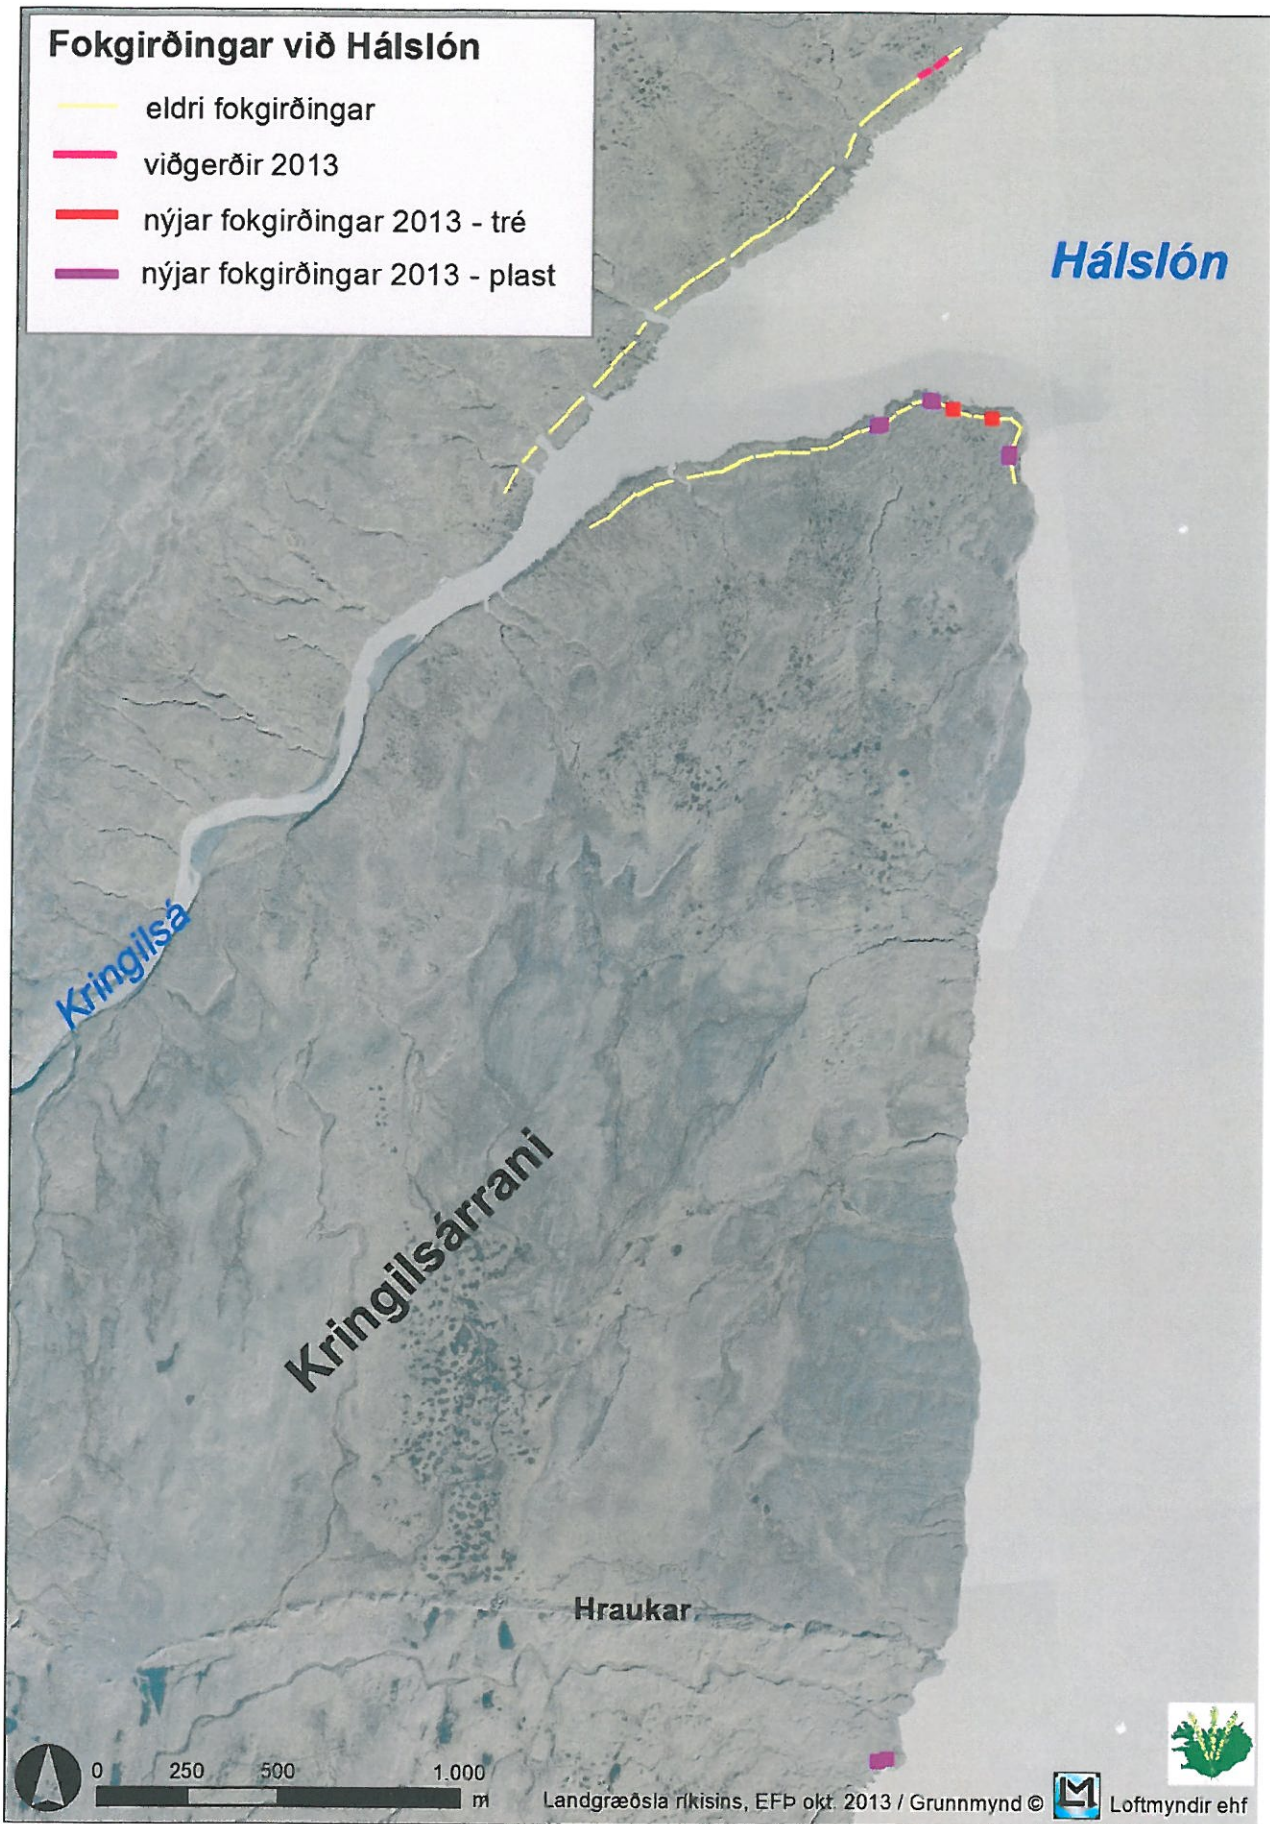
Fokgirðingar við Hálslón

eldri fokgirðingar

viðgerðir 2013

nýjar fokgirðingar 2013 - tré

nýjar fokgirðingar 2013 - plast

Hálslón

Kringilsá

Kringilsárrani

Hraukar

0 250 500 1.000 m

Landgræðsla ríkisins, EFÞ okt. 2013 / Grunnmynd © Loftmyndir ehf